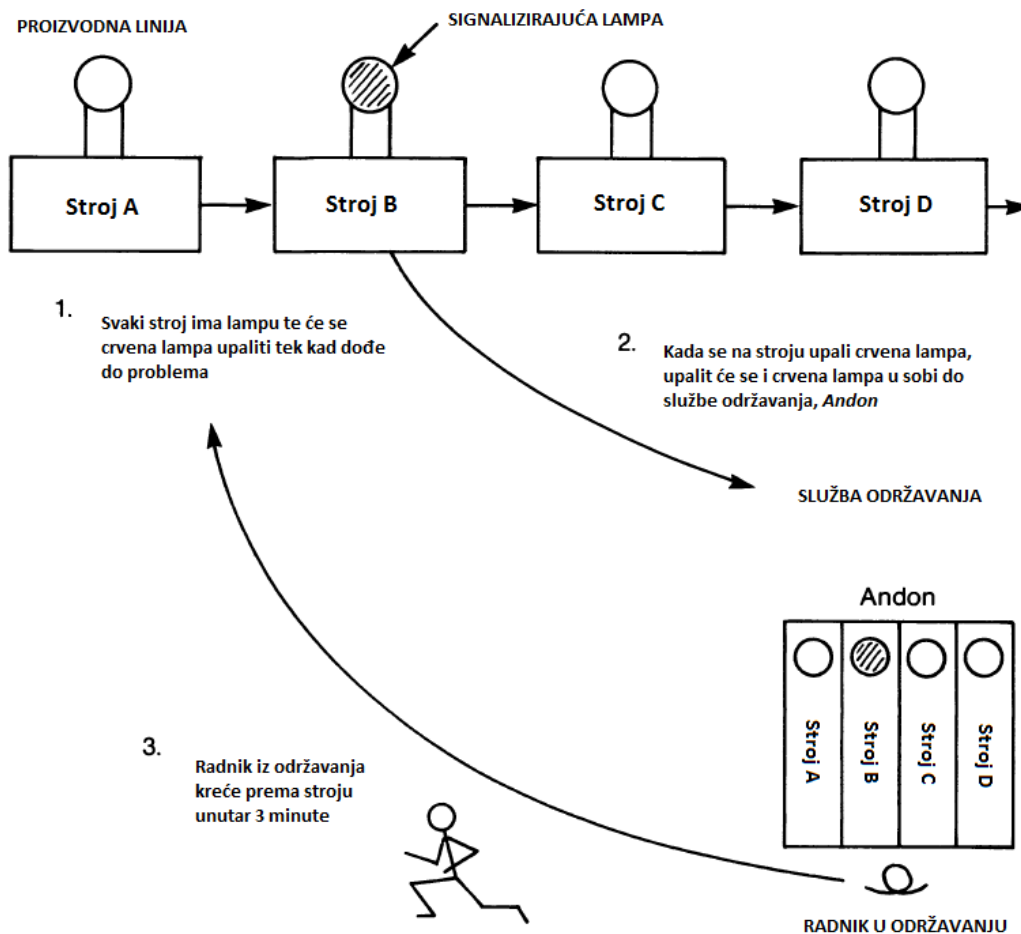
PROIZVODNA LINIJA

SIGNALIZIRAJUĆA LAMPA

Stroj A

Stroj B

Stroj C

Stroj D

1.
Svaki stroj ima lampu te će se crvena lampa upaliti tek kad dođe do problema

2.
Kada se na stroju upali crvena lampa, upalit će se i crvena lampa u sobi do službe održavanja, *Andon*

SLUŽBA ODRŽAVANJA

Andon

Stroj A

Stroj B

Stroj C

Stroj D

3.
Radnik iz održavanja kreće prema stroju unutar 3 minute

RADNIK U ODRŽAVANJU